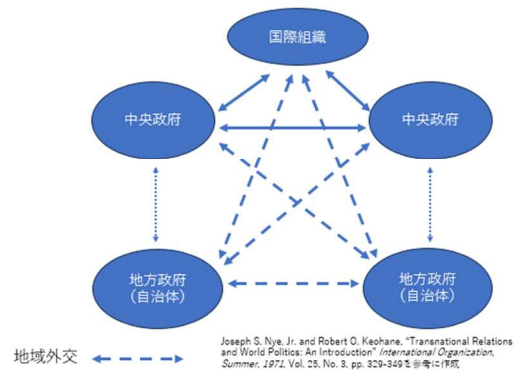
国際組織

中央政府

中央政府

地方政府
（自治体）

地方政府
（自治体）

地域外交

Joseph S. Nye, Jr. and Robert O. Keohane, "Transnational Relations and World Politics: An Introduction" *International Organization, Summer, 1971*, Vol. 25, No. 3, pp. 329-349を参考に作成